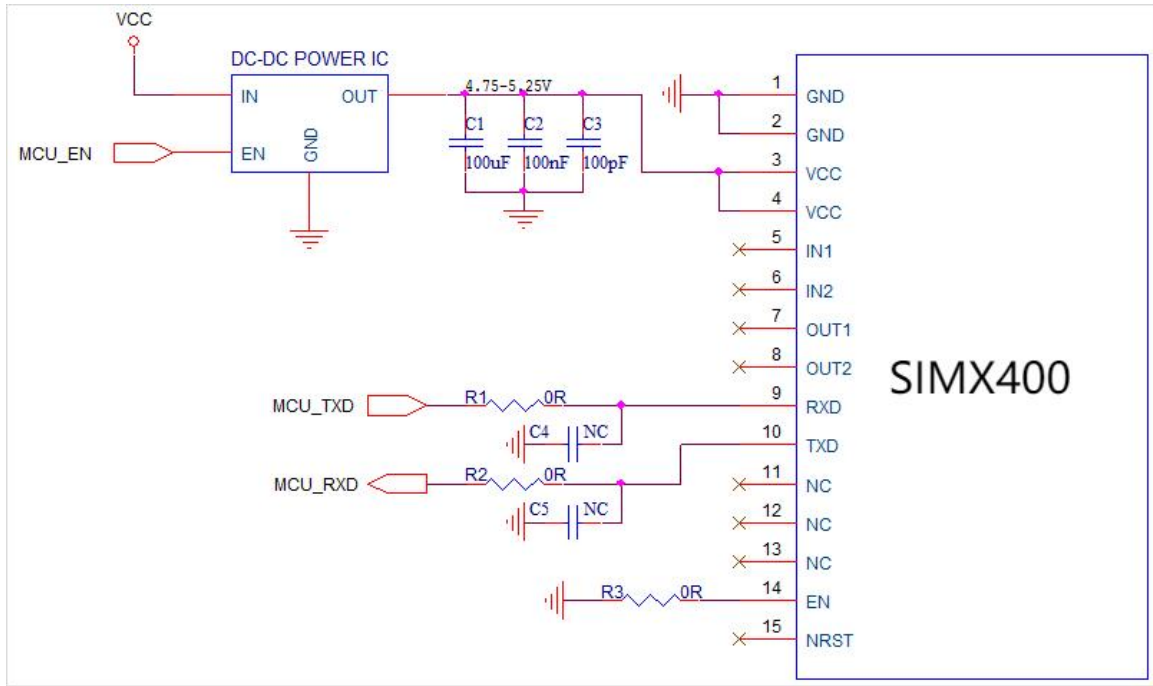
VCC
DC-DC POWER IC
IN
OUT
EN
GND
MCU_EN
4.75-5.25V
C1
100uF
C2
100nF
C3
100pF
1 GND
2 GND
3 VCC
4 VCC
5 IN1
6 IN2
7 OUT1
8 OUT2
9 RXD
10 TXD
11 NC
12 NC
13 NC
14 EN
15 NRST
SIMX400
MCU_TXD
R1 0R
C4 NC
MCU_RXD
R2 0R
C5 NC
R3 0R